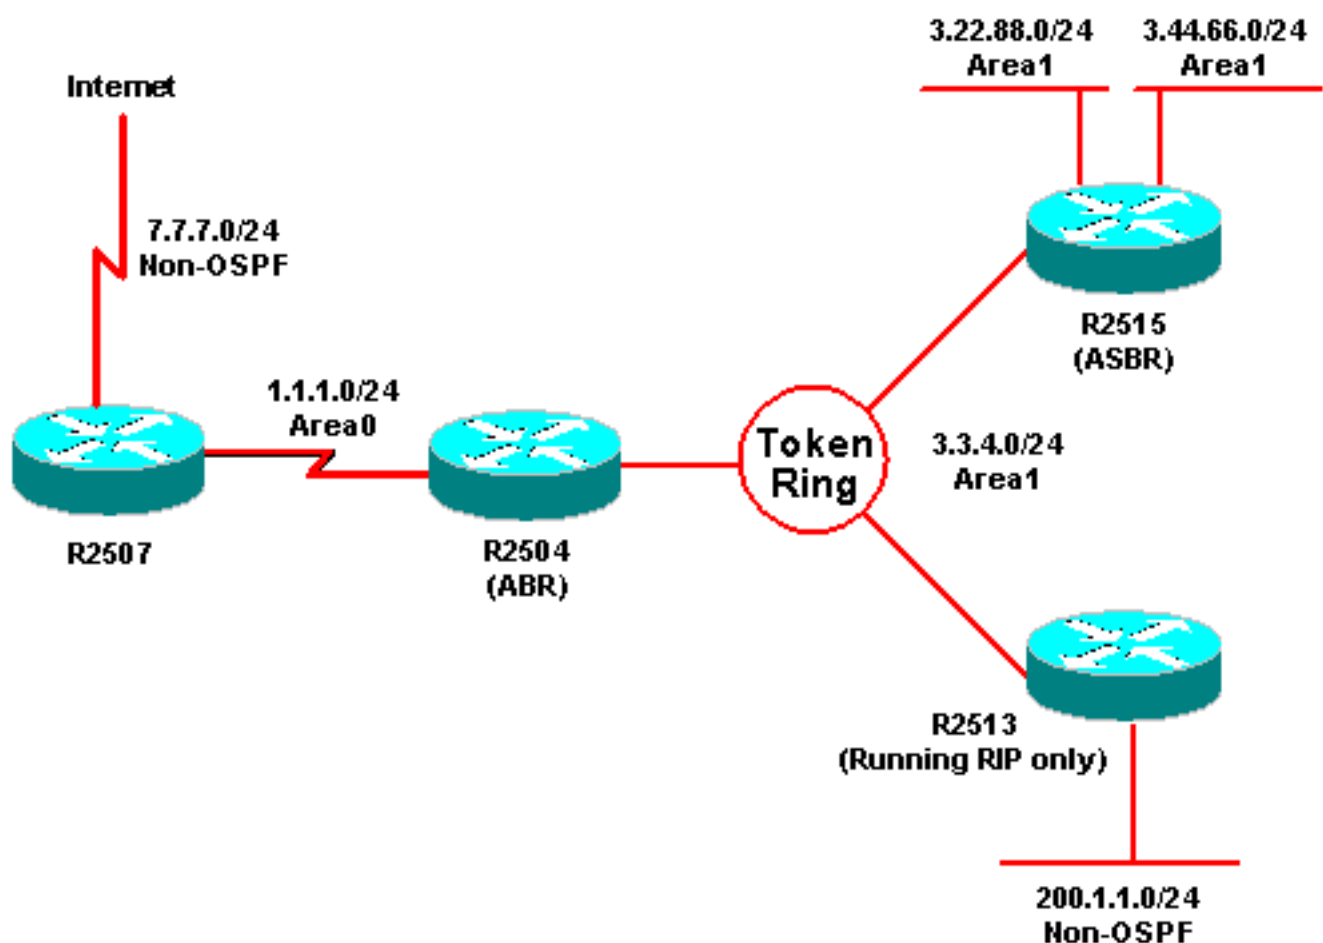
3.22.88.0/24
Area1

3.44.66.0/24
Area1

Internet

7.7.7.0/24
Non-OSPF

R2515
(ASBR)

1.1.1.0/24
Area0

Token Ring

3.3.4.0/24
Area1

R2507

R2504
(ABR)

R2513
(Running RIP only)

200.1.1.0/24
Non-OSPF